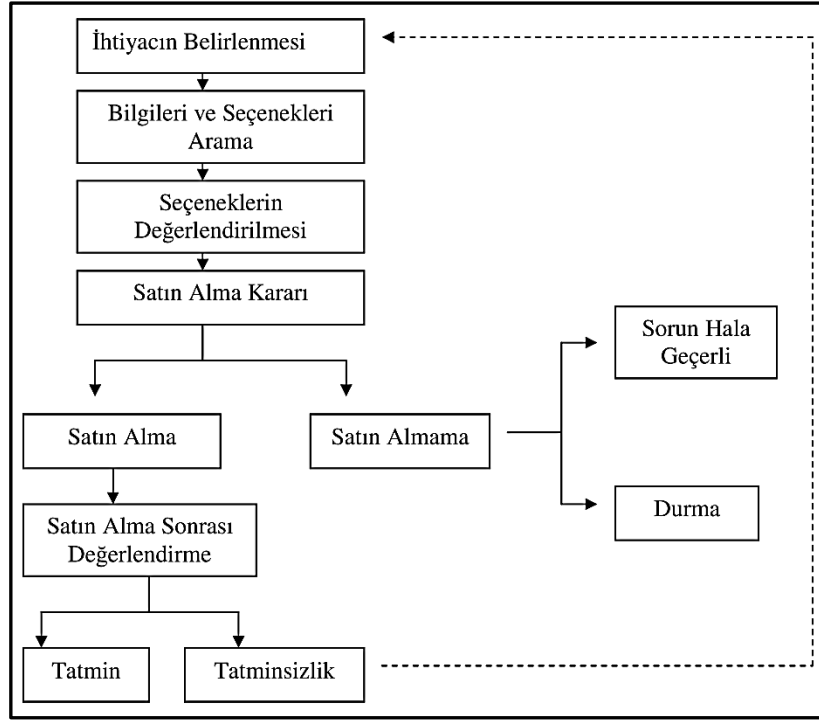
İhtiyacın Belirlenmesi

Bilgileri ve Seçenekleri Arama

Seçeneklerin Değerlendirilmesi

Satın Alma Kararı

Sorun Hala Geçerli

Satın Alma

Satın Almama

Durma

Satın Alma Sonrası Değerlendirme

Tatmin

Tatminsizlik